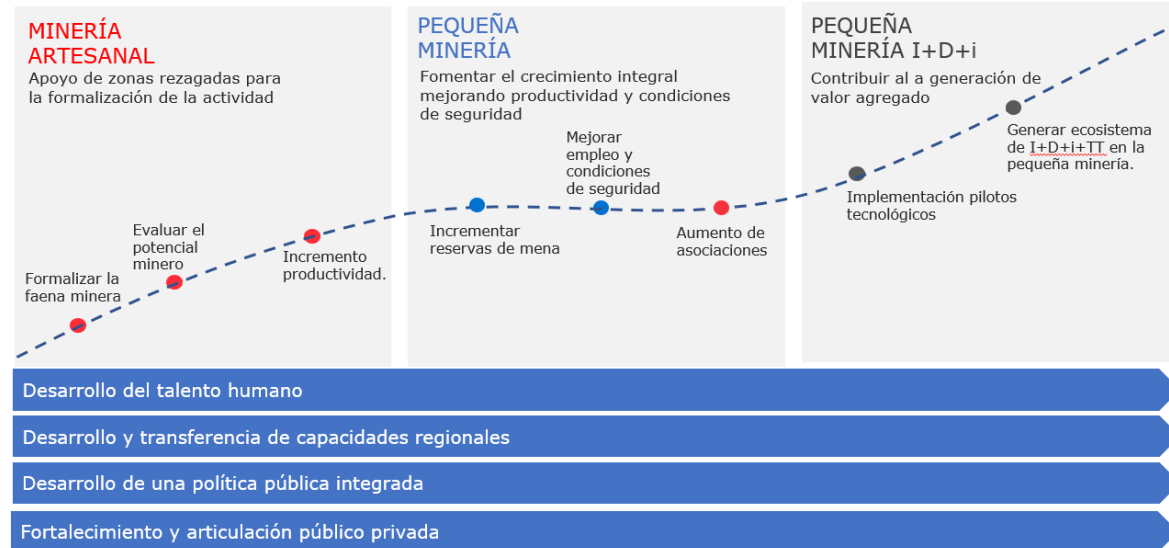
MINERÍA ARTESANAL
Apoyo de zonas rezagadas para la formalización de la actividad

Formalizar la faena minera

Evaluar el potencial minero

Incremento productividad.

PEQUEÑA MINERÍA
Fomentar el crecimiento integral mejorando productividad y condiciones de seguridad

Incrementar reservas de mena

Mejorar empleo y condiciones de seguridad

Aumento de asociaciones

PEQUEÑA MINERÍA I+D+i
Contribuir al a generación de valor agregado

Implementación pilotos tecnológicos

Generar ecosistema de I+D+i+TT en la pequeña minería.

Desarrollo del talento humano

Desarrollo y transferencia de capacidades regionales

Desarrollo de una política pública integrada

Fortalecimiento y articulación público privada